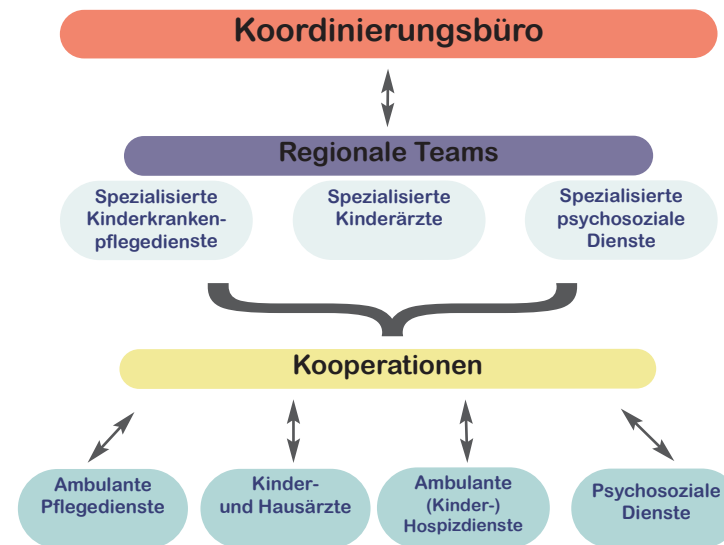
Koordinierungsbüro

Regionale Teams

Spezialisierte Kinderkrankenpflegedienste

Spezialisierte Kinderärzte

Spezialisierte psychosoziale Dienste

Kooperationen

Ambulante Pflegedienste

Kinder- und Hausärzte

Ambulante (Kinder-) Hospizdienste

Psychosoziale Dienste